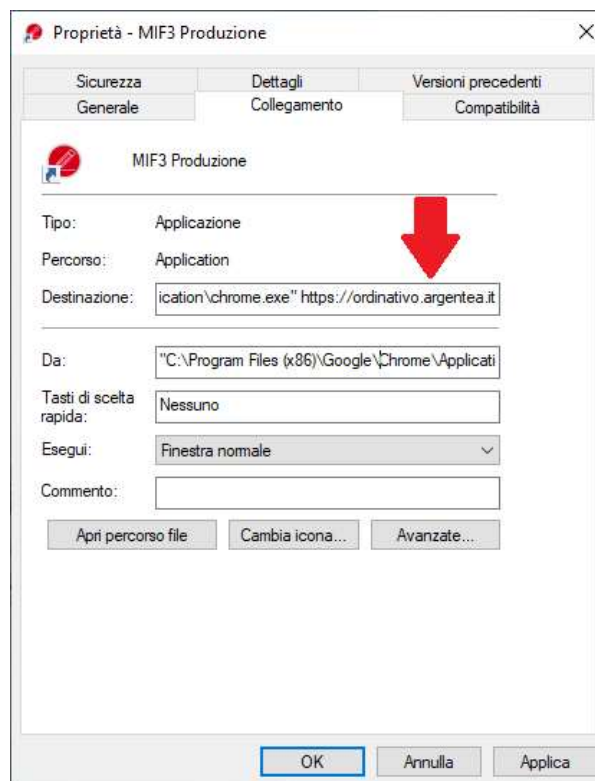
Proprietà - MIF3 Produzione

×

Sicurezza | Dettagli | Versioni precedenti
Generale | Collegamento | Compatibilità

MIF3 Produzione

Tipo: Applicazione

Percorso: Application

Destinazione: ication\chrome.exe" https://ordinativo.argentea.it

Da: "C:\Program Files (x86)\Google\Chrome\Applicati

Tasti di scelta rapida: Nessuno

Esegui: Finestra normale

Commento:

Apri percorso file
Cambia icona...
Avanzate...

OK
Annulla
Applica